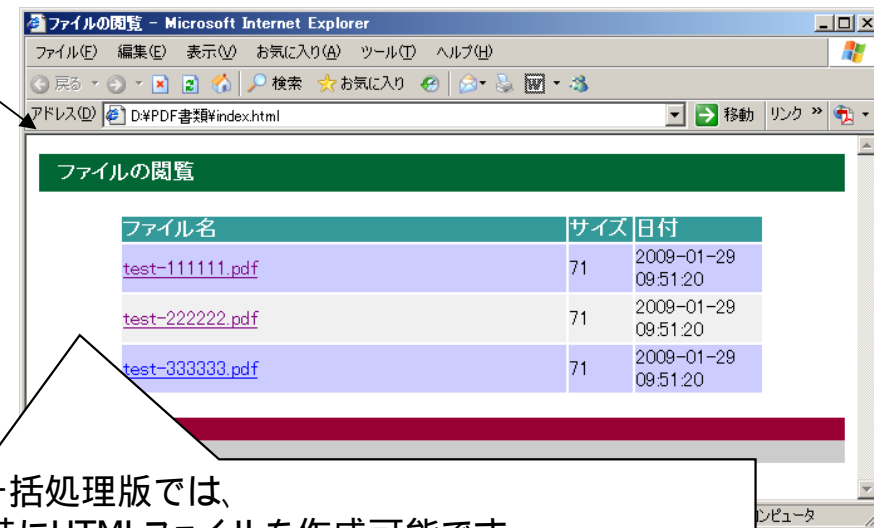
ファイルの閲覧 - Microsoft Internet Explorer

ファイル(F) 編集(E) 表示(V) お気に入り(A) ツール(T) ヘルプ(H)

戻る 検索 お気に入り

アドレス(D) D:¥PDF書類¥index.html 移動 リンク »

ファイルの閲覧

| ファイル名 | サイズ | 日付 |
|---|---|---|
| test-111111.pdf | 71 | 2009-01-29 09:51:20 |
| test-222222.pdf | 71 | 2009-01-29 09:51:20 |
| test-333333.pdf | 71 | 2009-01-29 09:51:20 |

一括処理版では、

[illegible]にHTMLファイルを作成可能です

ンピュータ